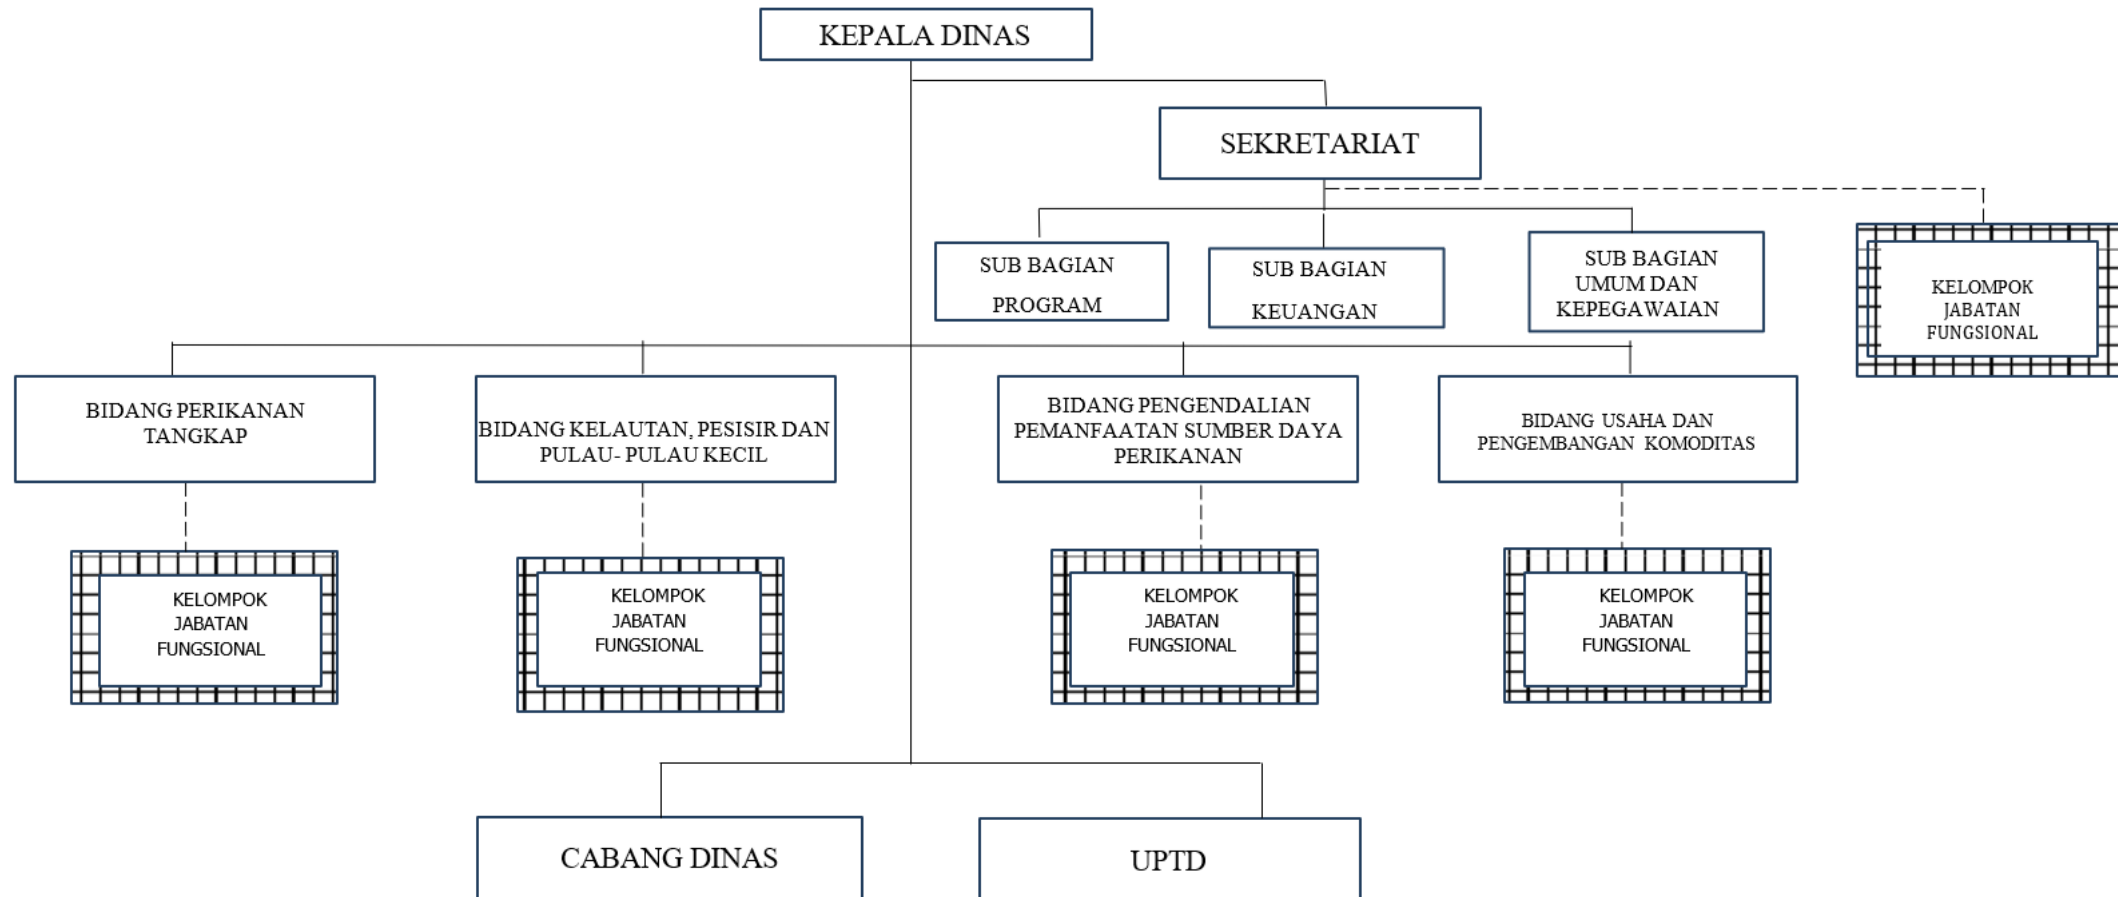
KEPALA DINAS

SEKRETARIAT

SUB BAGIAN PROGRAM

SUB BAGIAN KEUANGAN

SUB BAGIAN UMUM DAN KEPEGAWAIAN

KELOMPOK JABATAN FUNGSIONAL

BIDANG PERIKANAN TANGKAP

BIDANG KELAUTAN, PESISIR DAN PULAU- PULAU KECIL

BIDANG PENGENDALIAN PEMANFAATAN SUMBER DAYA PERIKANAN

BIDANG USAHA DAN PENGEMBANGAN KOMODITAS

KELOMPOK JABATAN FUNGSIONAL

KELOMPOK JABATAN FUNGSIONAL

KELOMPOK JABATAN FUNGSIONAL

KELOMPOK JABATAN FUNGSIONAL

CABANG DINAS

UPTD